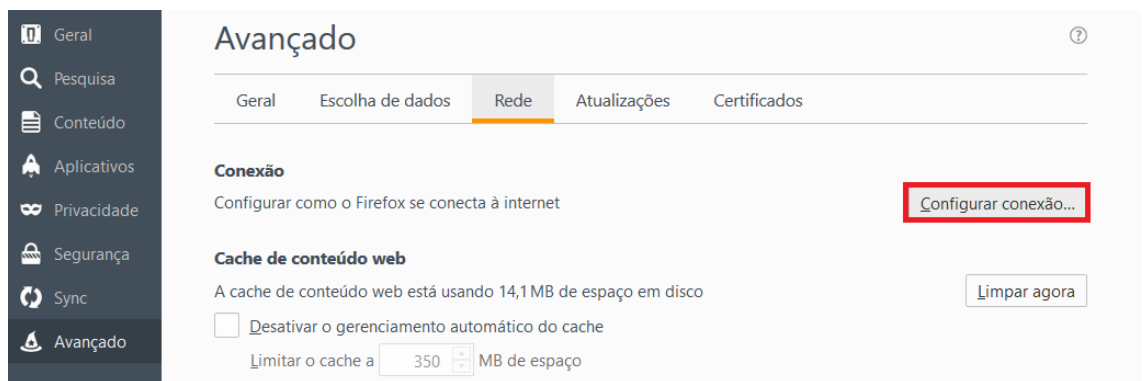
Geral
Pesquisa
Conteúdo
Aplicativos
Privacidade
Segurança
Sync
Avançado

Avançado

Geral | Escolha de dados | Rede | Atualizações | Certificados

Conexão
Configurar como o Firefox se conecta à internet
Configurar conexão...

Cache de conteúdo web
A cache de conteúdo web está usando 14,1 MB de espaço em disco
Limpar agora
Desativar o gerenciamento automático do cache
Limitar o cache a 350 MB de espaço